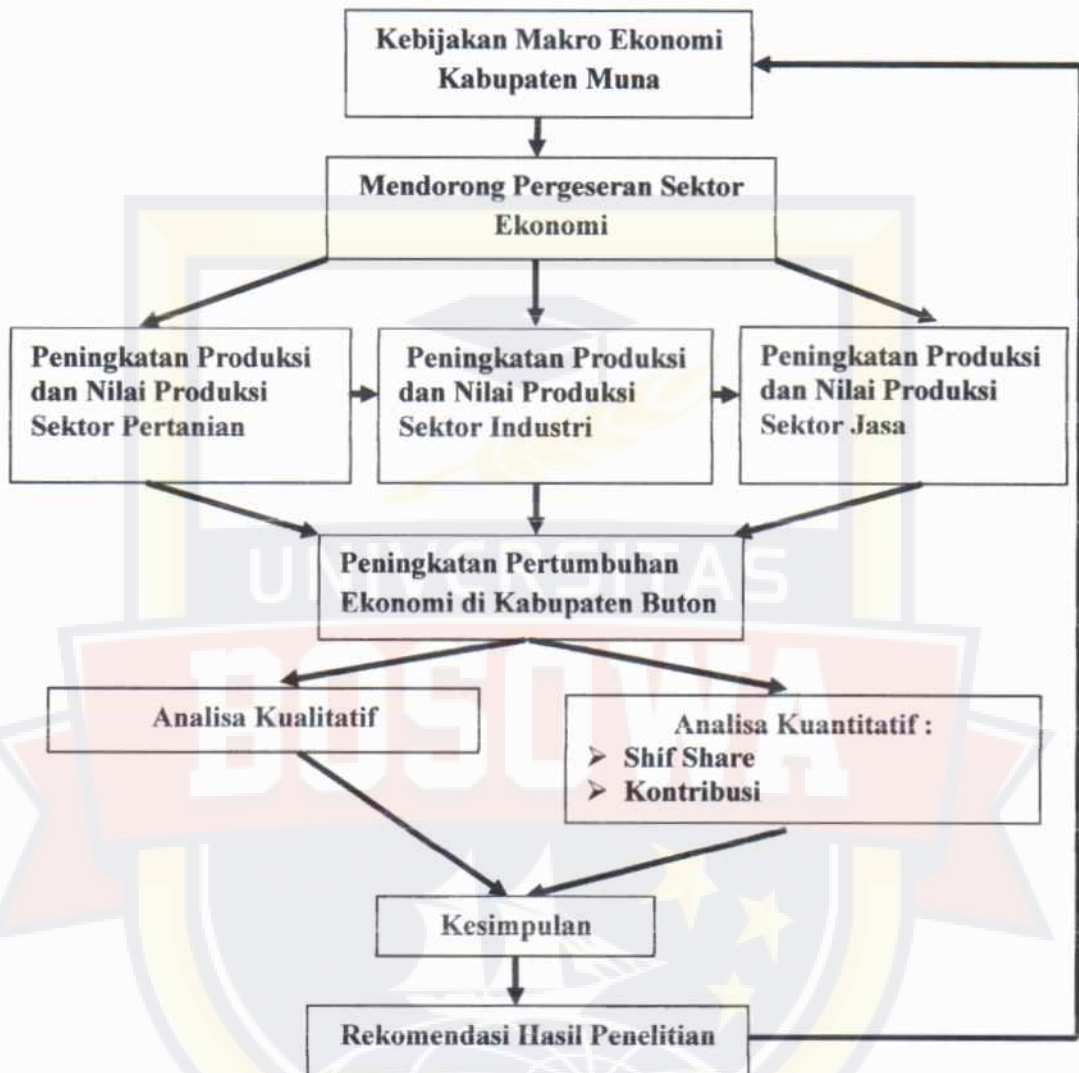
Kebijakan Makro Ekonomi Kabupaten Muna

Mendorong Pergeseran Sektor Ekonomi

Peningkatan Produksi dan Nilai Produksi Sektor Pertanian

Peningkatan Produksi dan Nilai Produksi Sektor Industri

Peningkatan Produksi dan Nilai Produksi Sektor Jasa

Peningkatan Pertumbuhan Ekonomi di Kabupaten Buton

Analisa Kualitatif

Analisa Kuantitatif :
➢ Shif Share
➢ Kontribusi

Kesimpulan

Rekomendasi Hasil Penelitian

UNIVERSITAS BOSOWA